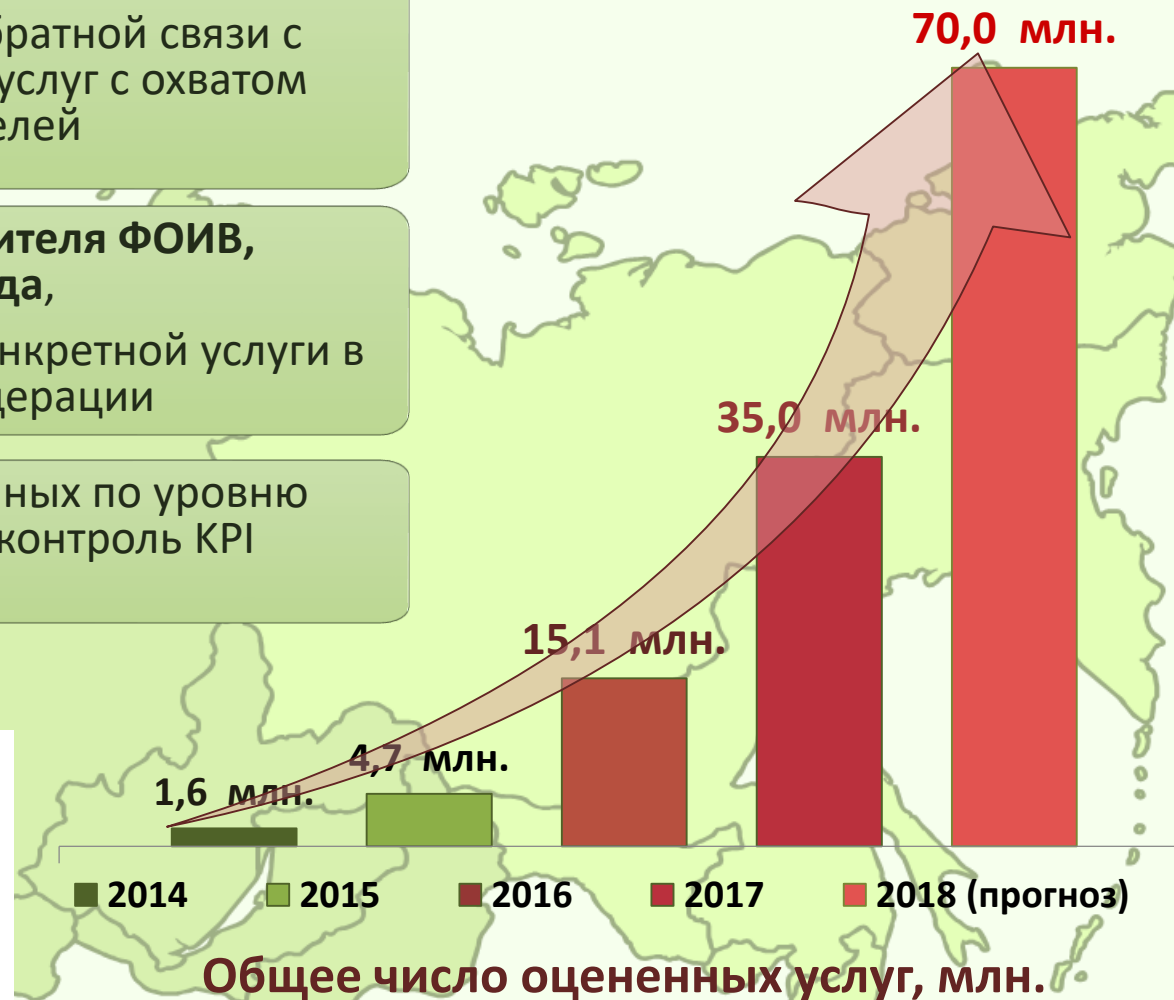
братной связи с услуг с охватом елей

ителя ФОИВ, да,
нкретной услуги в дерации

ных по уровню контроль KPI

70,0 млн.

35,0 млн.

15,1 млн.

4,7 млн.

1,6 млн.

2014 2015 2016 2017 2018 (прогноз)

Общее число оцененных услуг, млн.